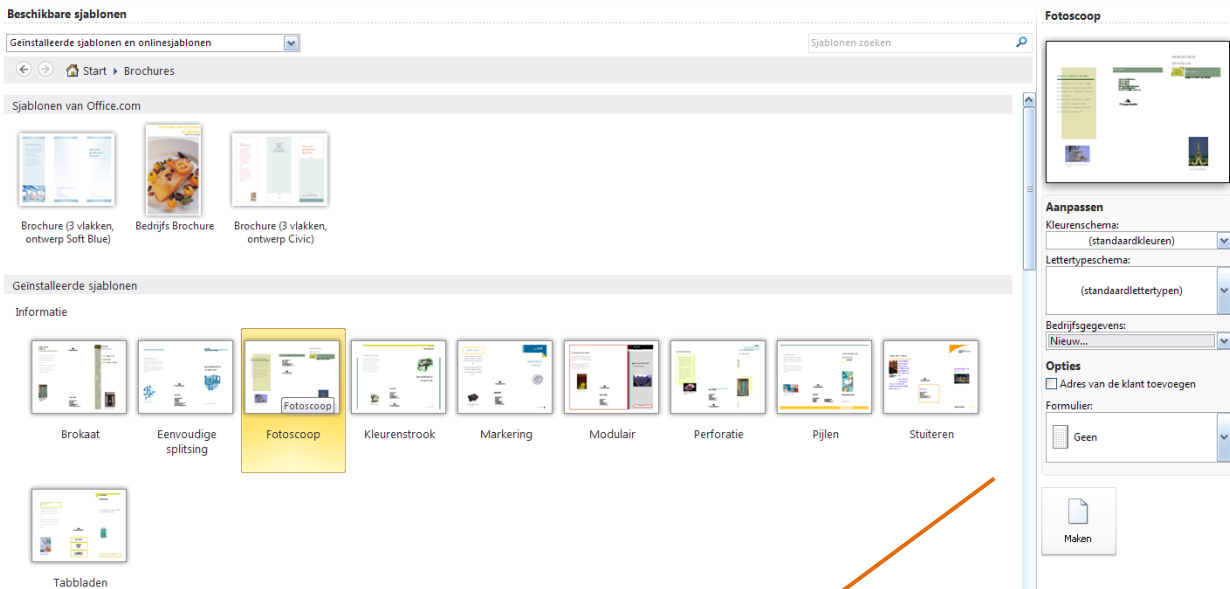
Beschikbare sjablonen

Geïnstalleerde sjablonen en onlinesjablonen

Sjablonen zoeken

Start ▸ Brochures

Sjablonen van Office.com

Brochure (3 vlakken, ontwerp Soft Blue)

Bedrijfs Brochure

Brochure (3 vlakken, ontwerp Civic)

Geïnstalleerde sjablonen

Informatie

Brokaat

Eenvoudige splitsing

Fotoscoop

Fotoscoop

Kleurenstrook

Markering

Modulair

Perforatie

Pijlen

Stuiteren

Tabbladen

Fotoscoop

Aanpassen

Kleurenschema:

(standaardkleuren)

Lettertypeschema:

(standaardlettertypen)

Bedrijfsgegevens:

Nieuw...

Opties

Adres van de klant toevoegen

Formulier:

Geen

Maken